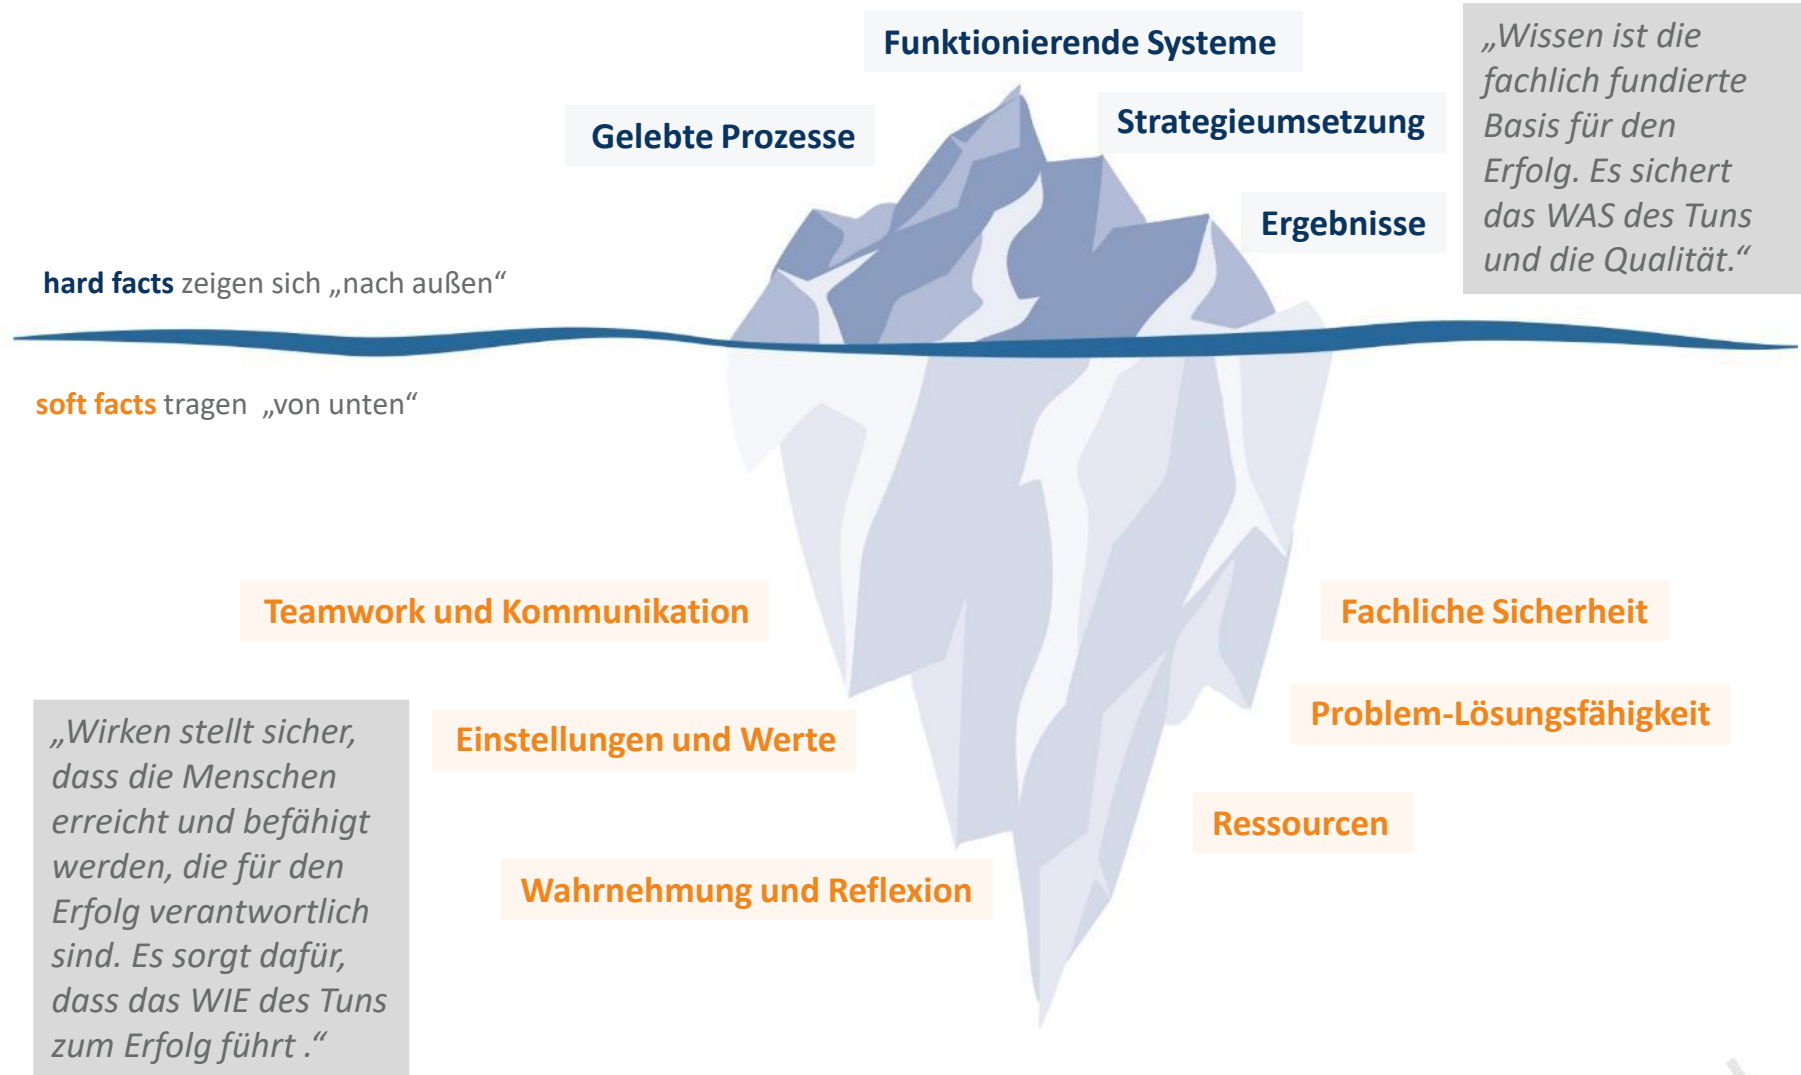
Funktionierende Systeme

„Wissen ist die fachlich fundierte Basis für den Erfolg. Es sichert das WAS des Tuns und die Qualität.“

Gelebte Prozesse

Strategieumsetzung

Ergebnisse

hard facts zeigen sich „nach außen“

soft facts tragen „von unten“

Teamwork und Kommunikation

Fachliche Sicherheit

Problem-Lösungsfähigkeit

„Wirken stellt sicher, dass die Menschen erreicht und befähigt werden, die für den Erfolg verantwortlich sind. Es sorgt dafür, dass das WIE des Tuns zum Erfolg führt .“

Einstellungen und Werte

Ressourcen

Wahrnehmung und Reflexion